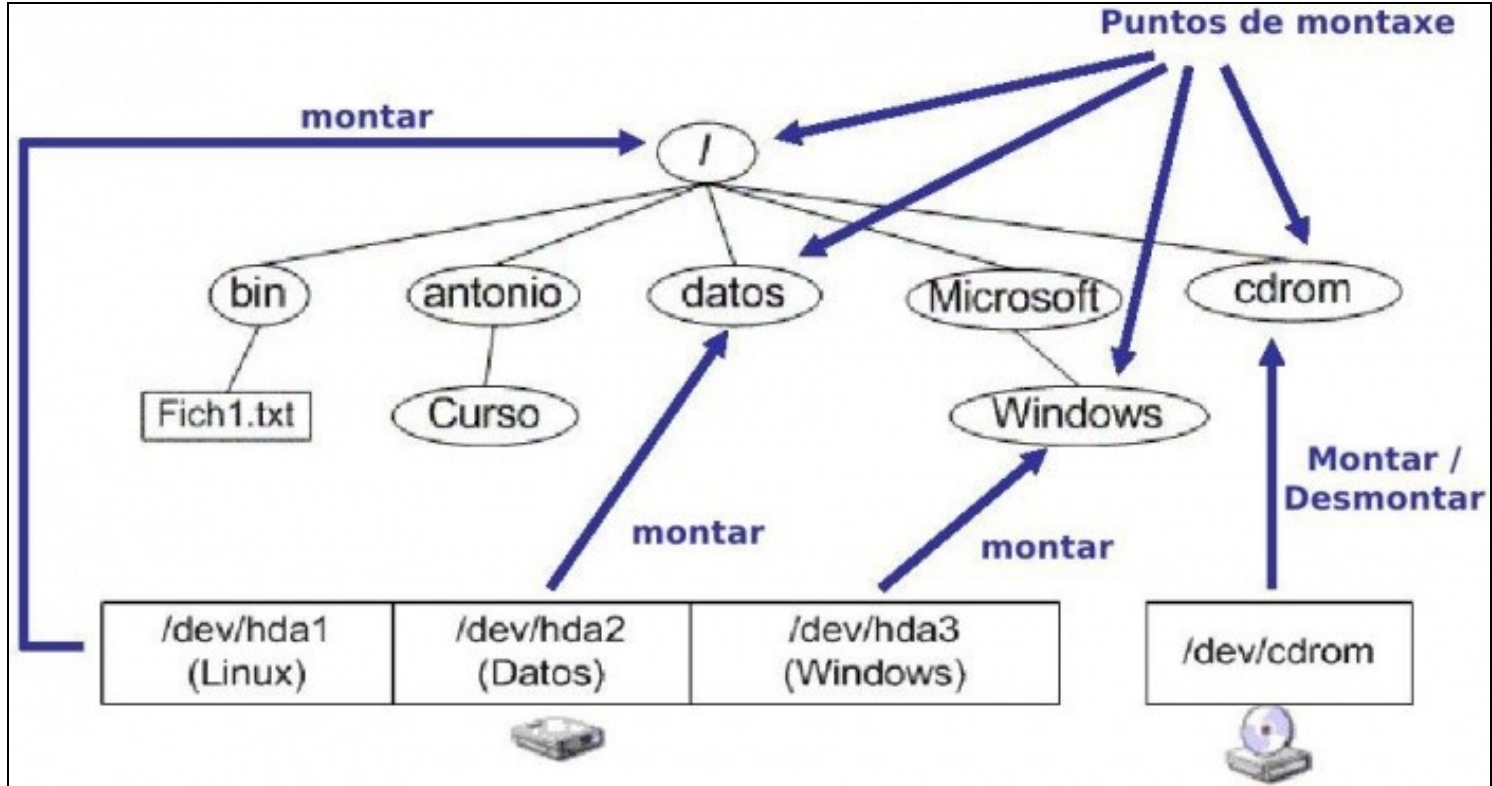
Puntos de montaxe

montar

/

bin

antonio

datos

Microsoft

cdrom

Fich1.txt

Curso

Windows

Montar / Desmontar

montar

montar

/dev/hda1 (Linux)

/dev/hda2 (Datos)

/dev/hda3 (Windows)

/dev/cdrom